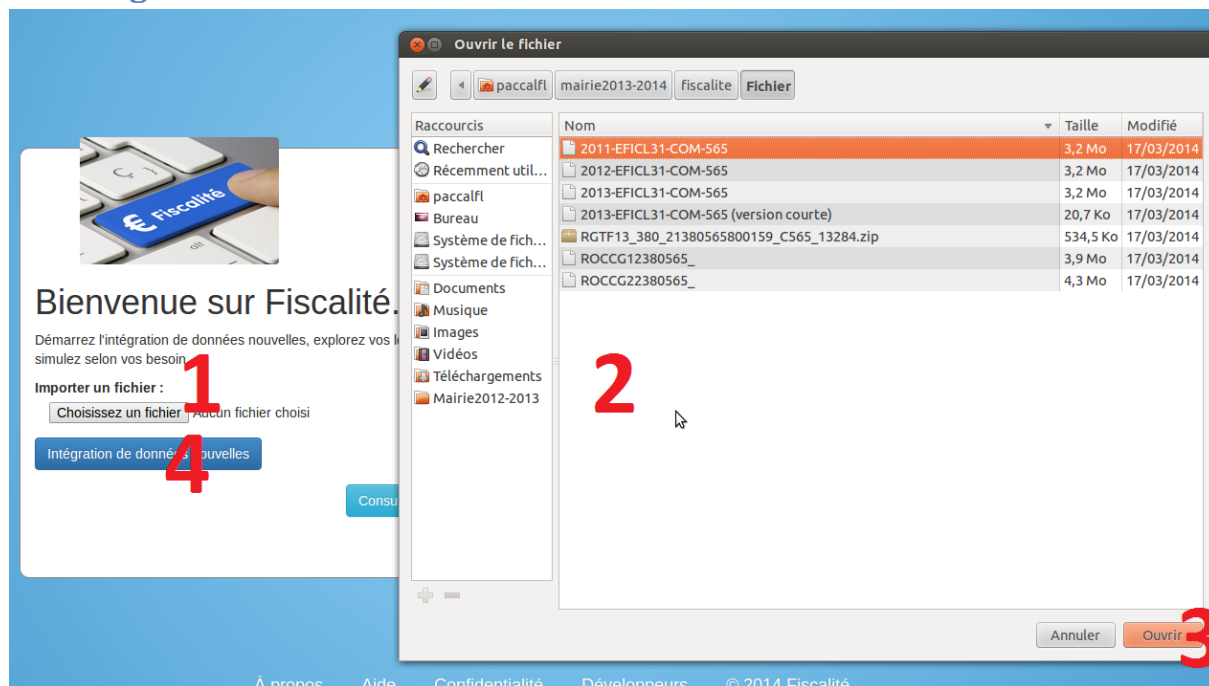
€ Fiscalité

Bienvenue sur Fiscalité.

Démarrez l'intégration de données nouvelles, explorez vos l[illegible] simulez selon vos besoin.

Importer un fichier :

Choisissez un fichier Aucun fichier choisi

Intégration de donn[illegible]ouvelles

Consu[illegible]

1

4

Ouvrir le fichier

paccalfl | mairie2013-2014 | fiscalite | Fichier

Raccourcis
Rechercher
Récemment util...
paccalfl
Bureau
Système de fich...
Système de fich...
Documents
Musique
Images
Vidéos
Téléchargements
Mairie2012-2013

| Nom | Taille | Modifié |
|---|---|---|
| 2011-EFICL31-COM-565 | 3,2 Mo | 17/03/2014 |
| 2012-EFICL31-COM-565 | 3,2 Mo | 17/03/2014 |
| 2013-EFICL31-COM-565 | 3,2 Mo | 17/03/2014 |
| 2013-EFICL31-COM-565 (version courte) | 20,7 Ko | 17/03/2014 |
| RGTF13_380_21380565800159_C565_13284.zip | 534,5 Ko | 17/03/2014 |
| ROCCG12380565_ | 3,9 Mo | 17/03/2014 |
| ROCCG22380565_ | 4,3 Mo | 17/03/2014 |

2

Annuler
Ouvrir

3

À propos Aide Confidentialité Développeurs © 2014 Fiscalité